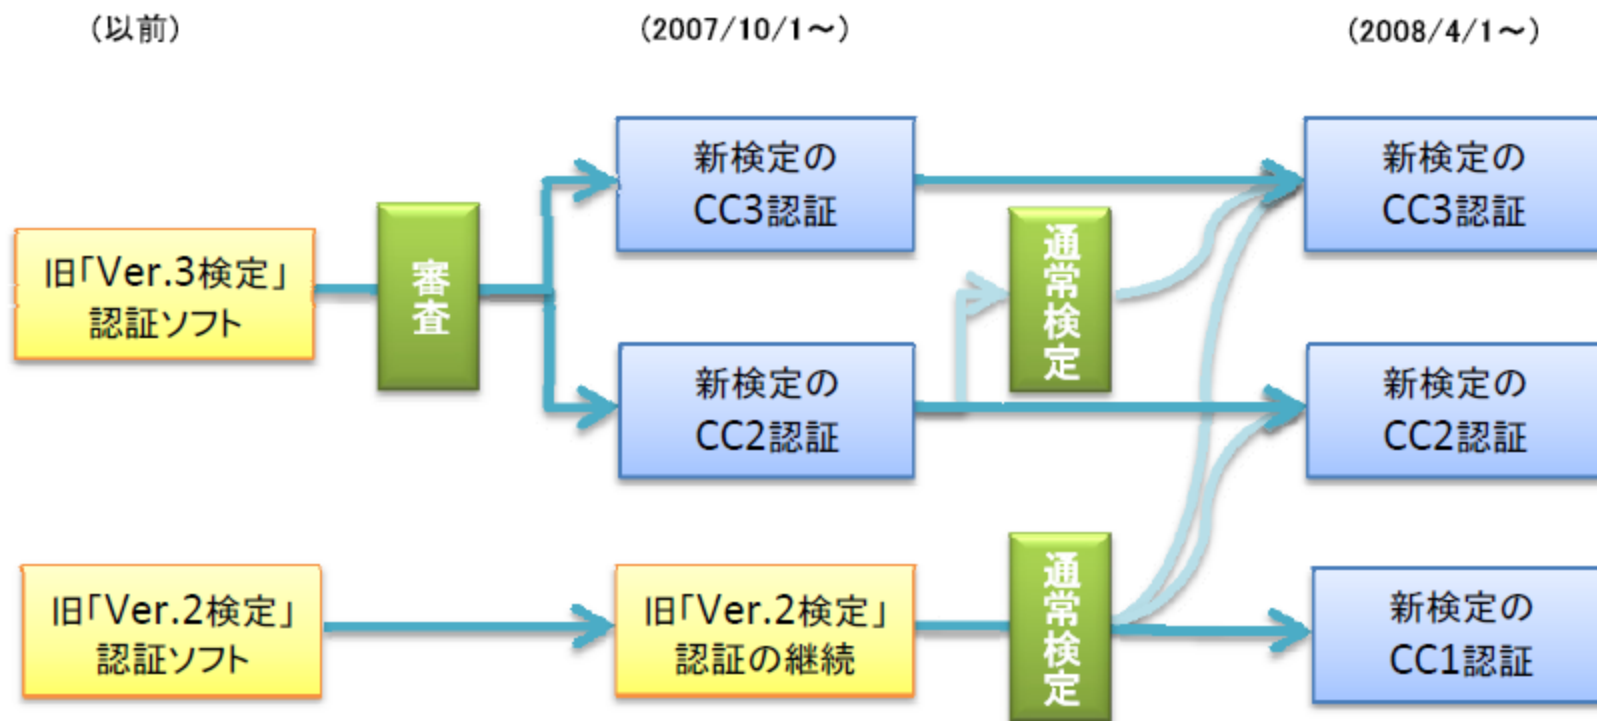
（以前）

（2007/10/1～）

（2008/4/1～）

旧「Ver.3検定」認証ソフト

審査

新検定のCC3認証

新検定のCC2認証

通常検定

新検定のCC3認証

新検定のCC2認証

旧「Ver.2検定」認証ソフト

旧「Ver.2検定」認証の継続

通常検定

新検定のCC1認証